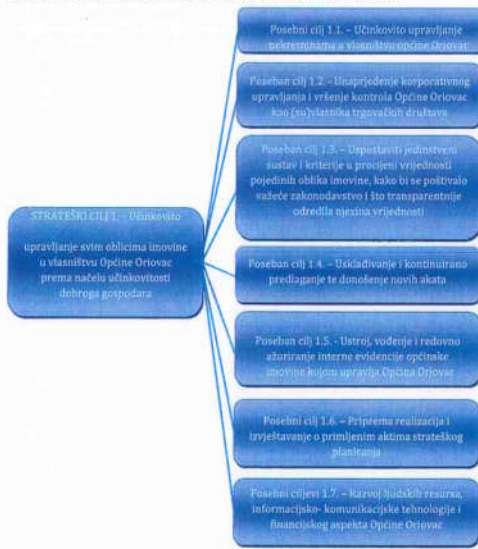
STRATEŠKI CILJ 1. - Učinkovito

upravljanje svim oblicima imovine u vlasništvu Općine Orlovac prema načelu učinkovitosti dobroga gospodara

Posebni cilj 1.1. – Učinkovito upravljanje nekretninama u vlasništvu Općine Orlovac

Poseban cilj 1.2. - Unaprjeđenje korporativnog upravljanja i vršenje kontrola Općine Orlovac kao (su)vlasnika trgovačkih društava

Poseban cilj 1.3. - Uspostaviti jedinstveni sustav i kriterije u procjeni vrijednosti pojedinih oblika imovine, kako bi se poštivalo važeće zakonodavstvo i što transparentnije odredila njezina vrijednost

Poseban cilj 1.4. - Usklađivanje i kontinuirano predlaganje te donošenje novih akata

Poseban cilj 1.5. - Ustroj, vođenje i redovno ažuriranje interne evidencije općinske imovine kojom upravlja Općina Orlovac

Posebni cilj 1.6. - Priprema realizacija i izvještavanje o primljenim aktima strateškog planiranja

Posebni ciljevi 1.7. - Razvoj ljudskih resursa, informacijsko- komunikacijske tehnologije i financijskog aspekta Općine Orlovac